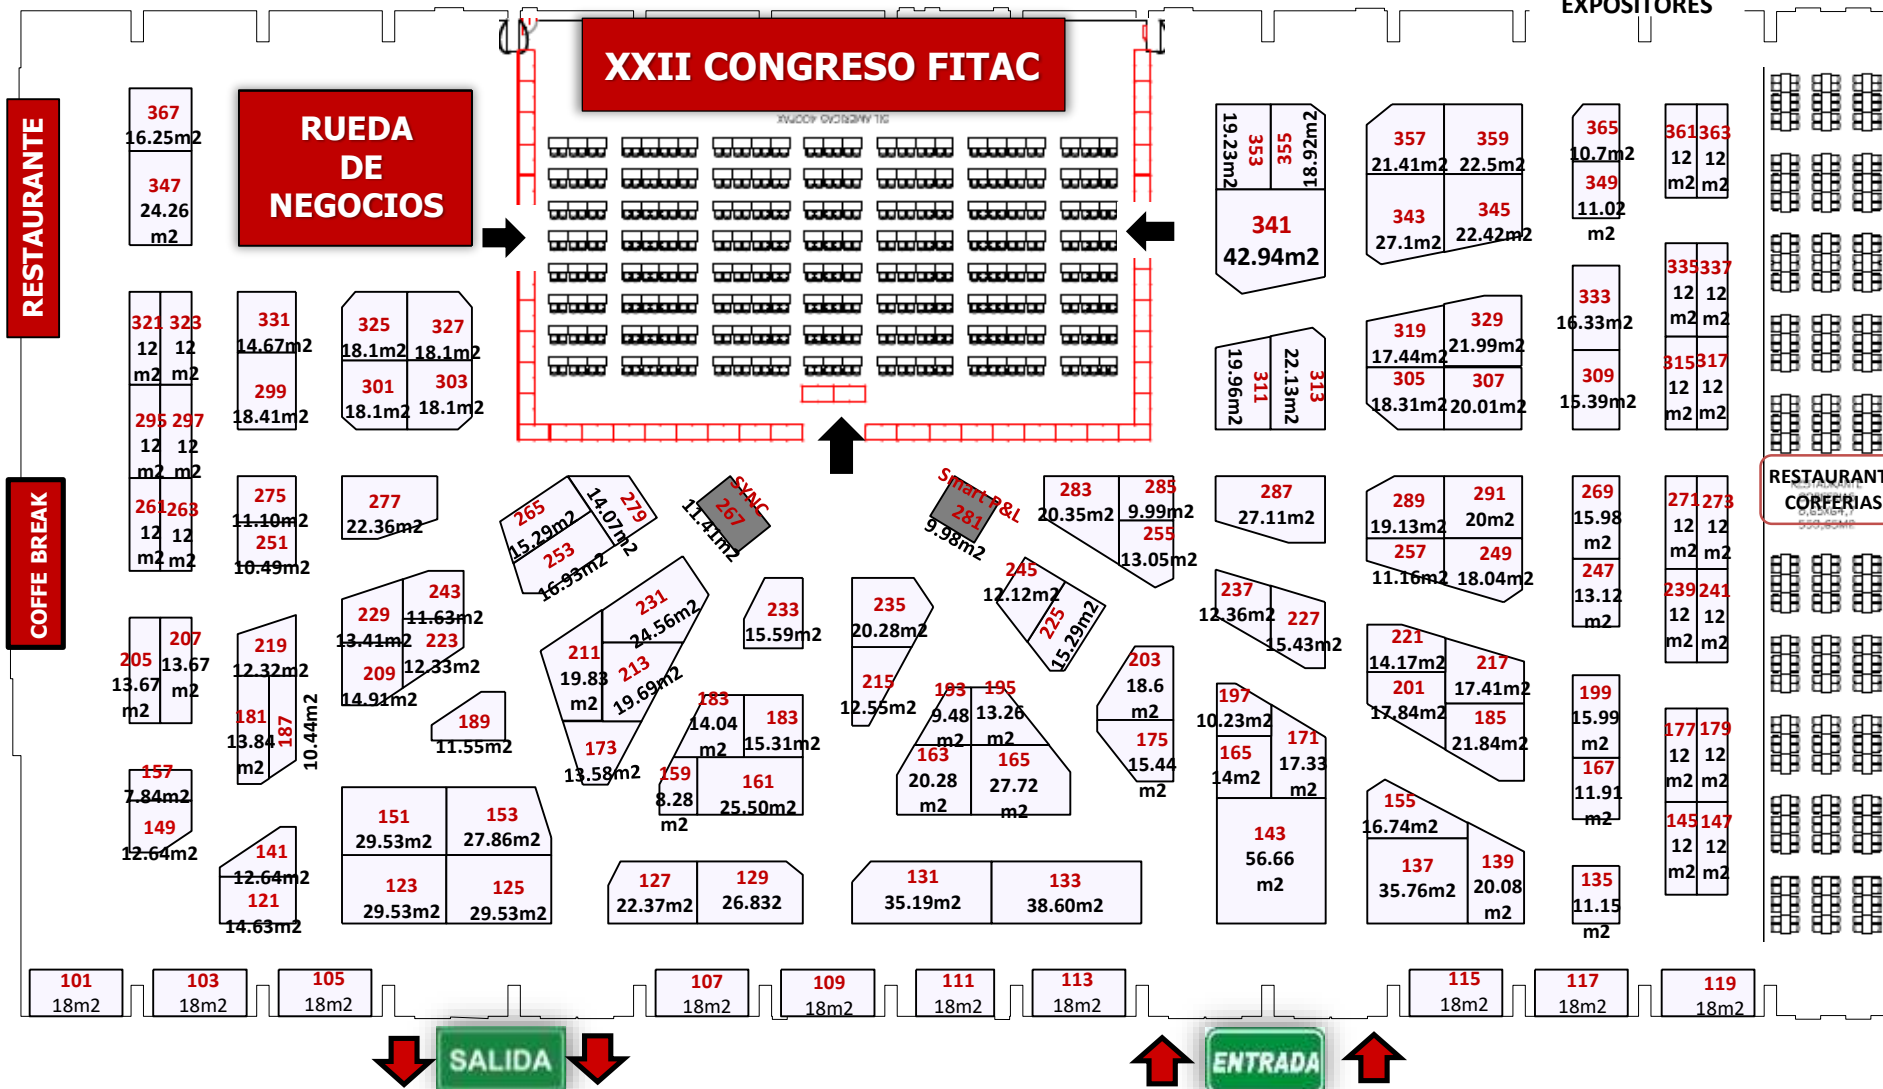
EXPOSITORES

XXII CONGRESO FITAC

RESTAURANTE

RUEDA DE NEGOCIOS

COFFE BREAK

367 16.25m2
347 24.26 m2
321 12 m2
323 12 m2
295 12 m2
297 12 m2
261 12 m2
263 12 m2
205 13.67 m2
207 13.67 m2
157 7.84m2
149 12.64m2
331 14.67m2
299 18.41m2
275 11.10m2
251 10.49m2
219 12.32m2
181 13.84 m2
187 10.44m2
141 12.64m2
121 14.63m2
325 18.1m2
327 18.1m2
301 18.1m2
303 18.1m2
277 22.36m2
229 13.41m2
243 11.63m2
223 12.33m2
209 14.91m2
189 11.55m2
151 29.53m2
153 27.86m2
123 29.53m2
125 29.53m2
265 15.29m2
279 14.07m2
253 16.93m2
SYNC 267 11.41m2
231 24.56m2
211 19.83 m2
213 19.69m2
173 13.58m2
233 15.59m2
183 14.04 m2
183 15.31m2
159 8.28 m2
161 25.50m2
127 22.37m2
129 26.832
235 20.28m2
215 12.55m2
Smart P&L 281 9.98m2
245 12.12m2
225 15.29m2
193 9.48 m2
195 13.26 m2
163 20.28 m2
165 27.72 m2
131 35.19m2
133 38.60m2
283 20.35m2
285 9.99m2
255 13.05m2
203 18.6 m2
175 15.44 m2
353 19.23m2
355 18.92m2
341 42.94m2
311 19.96m2
313 22.13m2
287 27.11m2
237 12.36m2
227 15.43m2
197 10.23m2
165 14m2
171 17.33 m2
143 56.66 m2
357 21.41m2
359 22.5m2
343 27.1m2
345 22.42m2
319 17.44m2
329 21.99m2
305 18.31m2
307 20.01m2
289 19.13m2
291 20m2
257 11.16m2
249 18.04m2
221 14.17m2
217 17.41m2
201 17.84m2
185 21.84m2
155 16.74m2
137 35.76m2
139 20.08 m2
365 10.7m2
349 11.02 m2
333 16.33m2
309 15.39m2
269 15.98 m2
247 13.12 m2
199 15.99 m2
167 11.91 m2
135 11.15 m2
361 12 m2
363 12 m2
335 12 m2
337 12 m2
315 12 m2
317 12 m2
271 12 m2
273 12 m2
239 12 m2
241 12 m2
177 12 m2
179 12 m2
145 12 m2
147 12 m2
RESTAURANT CORFERIAS

101 18m2
103 18m2
105 18m2
107 18m2
109 18m2
111 18m2
113 18m2
115 18m2
117 18m2
119 18m2

SALIDA
ENTRADA